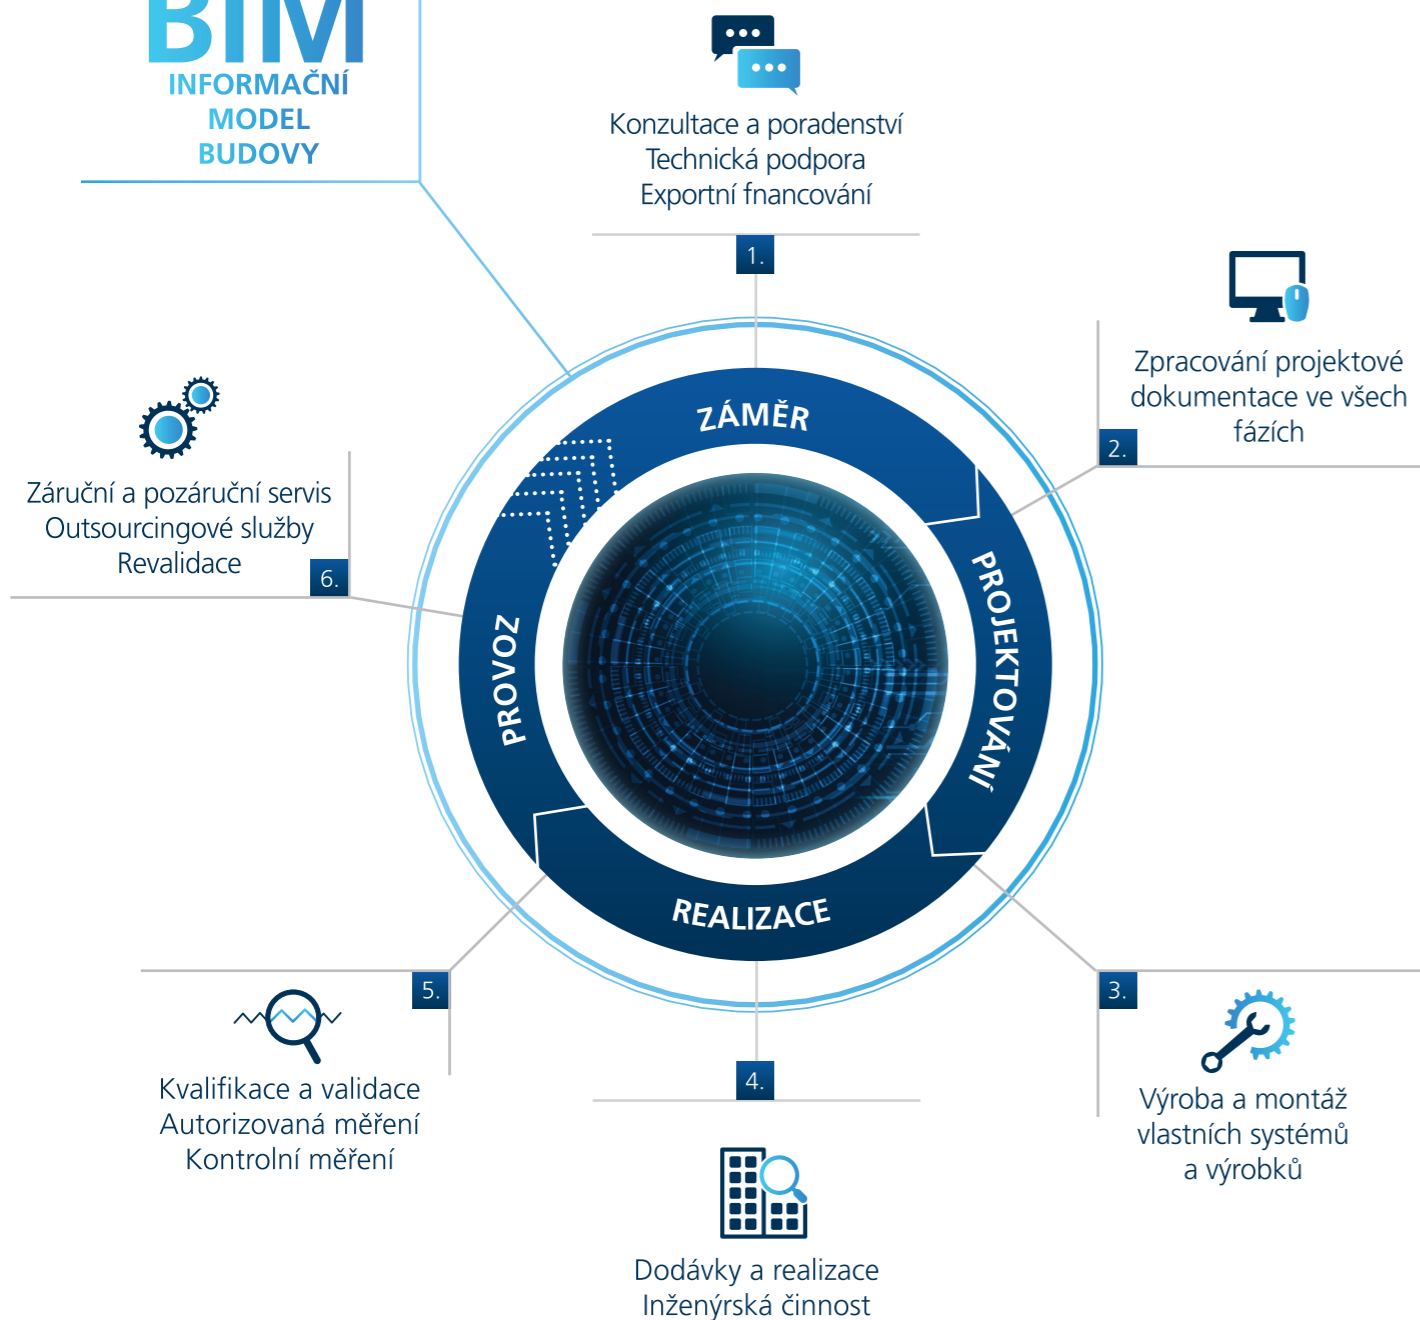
BIM
INFORMAČNÍ
MODEL
BUDOVY

Konzultace a poradenství
Technická podpora
Exportní fnancování

1.

Zpracování projektové dokumentace ve všech fázích

2.

Záruční a pozáruční servis
Outsourcingové služby
Revalidace

6.

ZÁMĚR

PROJEKTOVÁNÍ

REALIZACE

PROVOZ

5.

4.

3.

Kvalifikace a validace
Autorizovaná měření
Kontrolní měření

Výroba a montáž vlastních systémů a výrobků

Dodávky a realizace
Inženýrská činnost